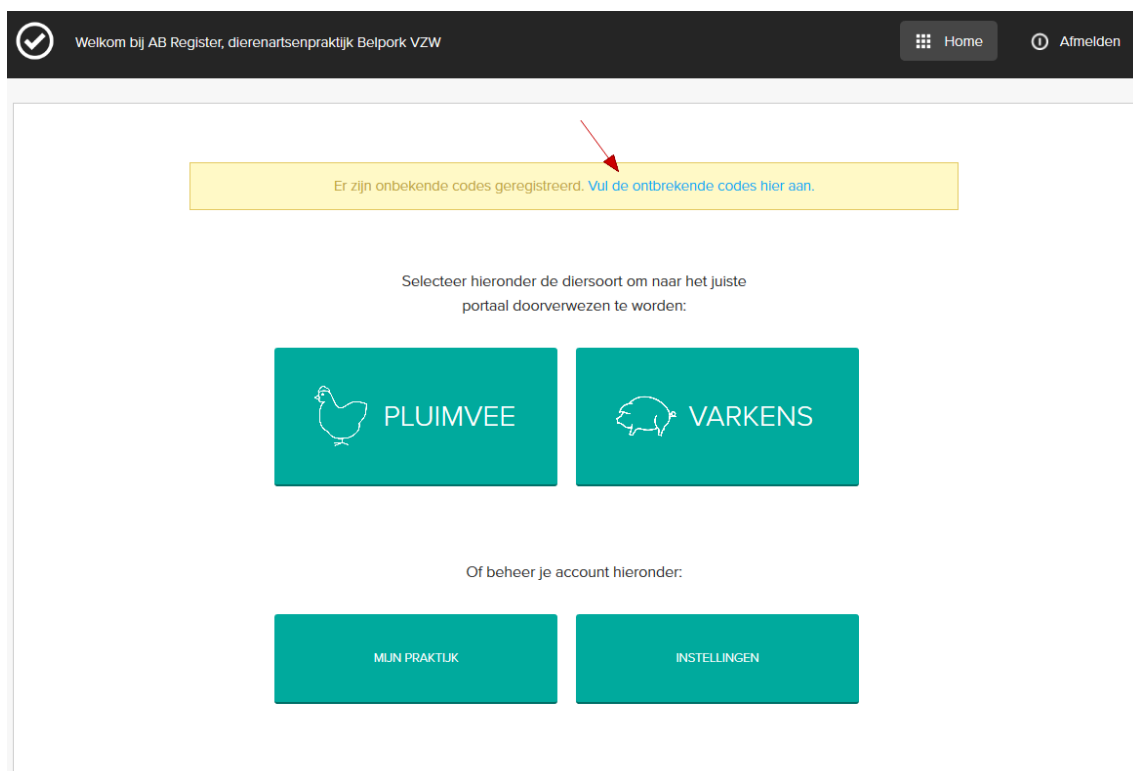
Welkom bij AB Register, dierenartsenpraktijk Belpork VZW

Home

Afmelden

Er zijn onbekende codes geregistreerd. Vul de ontbrekende codes hier aan.

Selecteer hieronder de diersoort om naar het juiste portaal doorverwezen te worden:

PLUIMVEE

VARKENS

Of beheer je account hieronder:

MIJN PRAKTIJK

INSTELLINGEN